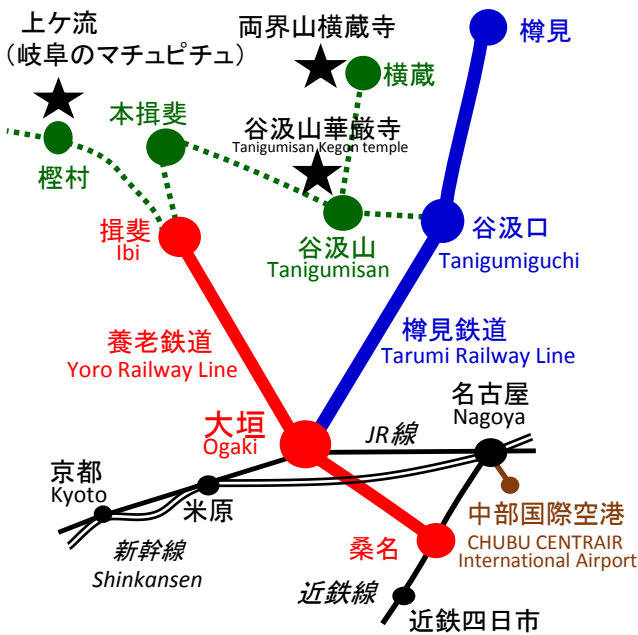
上ケ流
（岐阜のマチュピチュ）

両界山横蔵寺

樽見

横蔵

本揖斐

谷汲山華厳寺
Tanigumisan Kegon temple

樫村

揖斐
Ibi

谷汲山
Tanigumisan

谷汲口
Tanigumiguchi

養老鉄道
Yoro Railway Line

樽見鉄道
Tarumi Railway Line

名古屋
Nagoya

大垣
Ogaki

JR線

京都
Kyoto

米原

中部国際空港
CHUBU CENTRAIR
International Airport

新幹線
Shinkansen

桑名

近鉄線

近鉄四日市